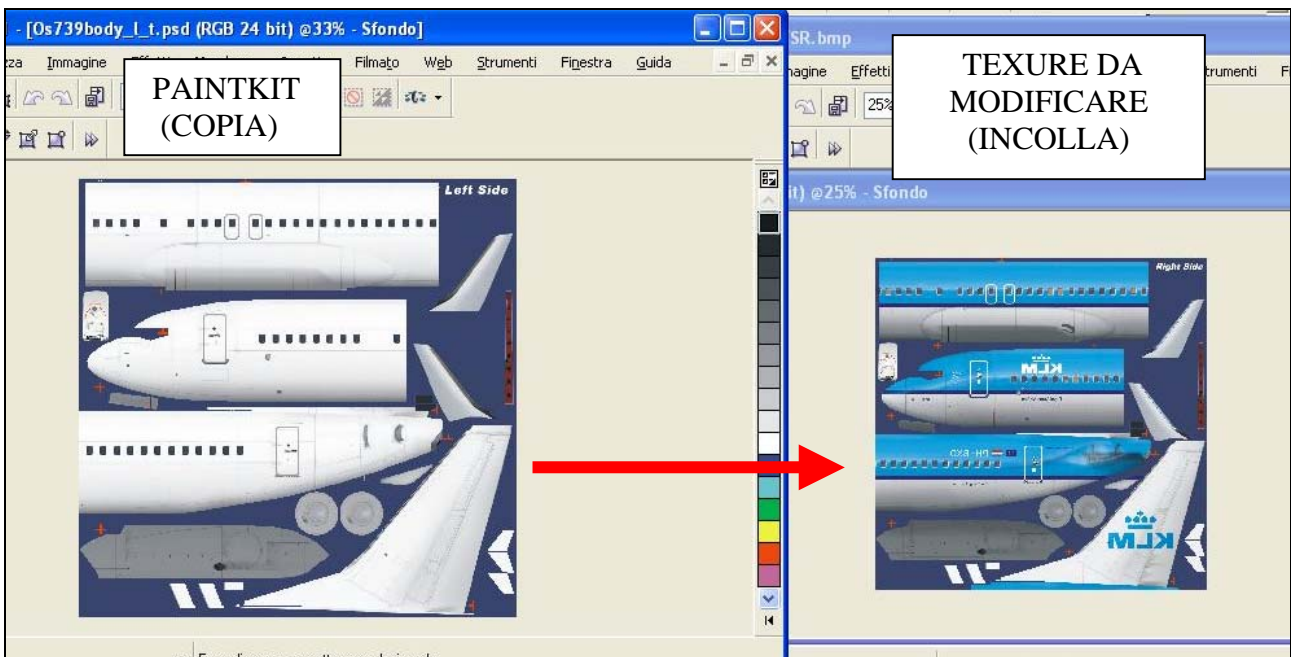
- [Os739body_l_t.psd (RGB 24 bit) @33% - Sfondo]

zza Immagine Filmato Web Strumenti Finestra Guida

PAINTKIT (COPIA)

Left Side

SR.bmp

nagine Effetti trumenti F

25%

TEXURE DA MODIFICARE (INCOLLA)

it) @25% - Sfondo

Right Side

KLM

PH-BXD

KLM

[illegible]